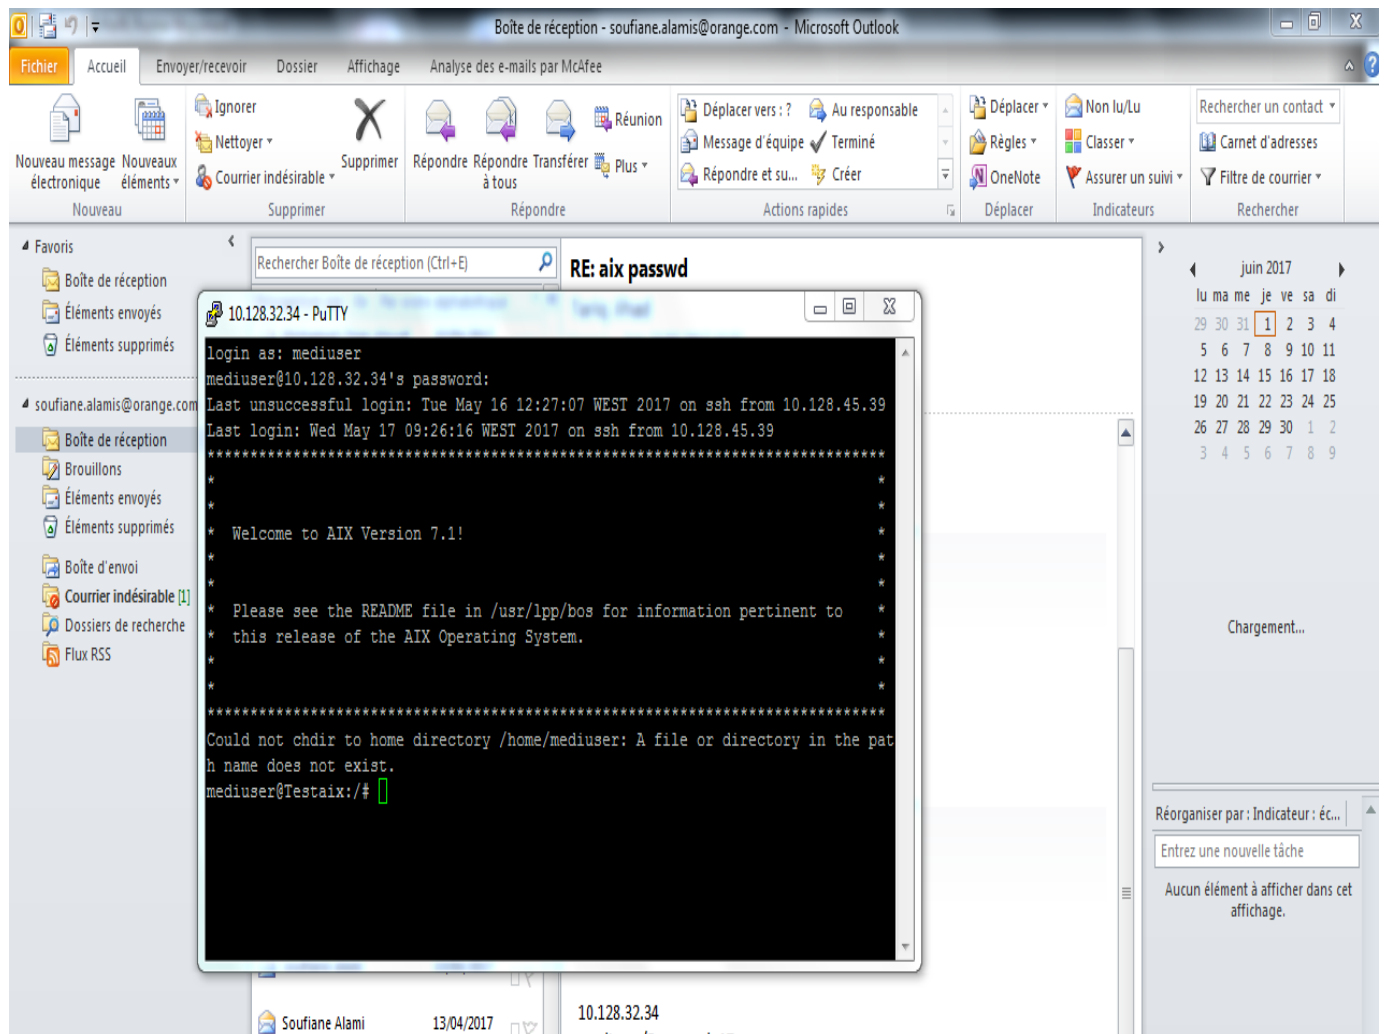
Boîte de réception - soufiane.alamis@orange.com - Microsoft Outlook

Fichier Accueil Envoyer/recevoir Dossier Affichage Analyse des e-mails par McAfee

Nouveau message électronique Nouveaux éléments
Nouveau
Ignorer
Nettoyer
Courrier indésirable
Supprimer
Supprimer
Répondre Répondre à tous Transférer
Réunion
Plus
Répondre
Déplacer vers : ?
Message d'équipe
Répondre et su...
Au responsable
Terminé
Créer
Actions rapides
Déplacer
Règles
OneNote
Déplacer
Non lu/Lu
Classer
Assurer un suivi
Indicateurs
Rechercher un contact
Carnet d'adresses
Filtre de courrier
Rechercher

Favoris
Boîte de réception
Éléments envoyés
Éléments supprimés
soufiane.alamis@orange.com
Boîte de réception
Brouillons
Éléments envoyés
Éléments supprimés
Boîte d'envoi
Courrier indésirable [1]
Dossiers de recherche
Flux RSS

Rechercher Boîte de réception (Ctrl+E)
RE: aix passwd

10.128.32.34 - PuTTY
login as: mediuser
mediuser@10.128.32.34's password:
Last unsuccessful login: Tue May 16 12:27:07 WEST 2017 on ssh from 10.128.45.39
Last login: Wed May 17 09:26:16 WEST 2017 on ssh from 10.128.45.39
*******************************************************************************
*                                                                             *
*                                                                             *
*  Welcome to AIX Version 7.1!                                                *
*                                                                             *
*                                                                             *
*  Please see the README file in /usr/lpp/bos for information pertinent to    *
*  this release of the AIX Operating System.                                  *
*                                                                             *
*                                                                             *
*******************************************************************************
Could not chdir to home directory /home/mediuser: A file or directory in the path name does not exist.
mediuser@Testaix:/#

Soufiane Alami 13/04/2017
10.128.32.34

juin 2017
lu ma me je ve sa di
29 30 31 1 2 3 4
5 6 7 8 9 10 11
12 13 14 15 16 17 18
19 20 21 22 23 24 25
26 27 28 29 30 1 2
3 4 5 6 7 8 9

Chargement...

Réorganiser par : Indicateur : éc...
Entrez une nouvelle tâche
Aucun élément à afficher dans cet affichage.